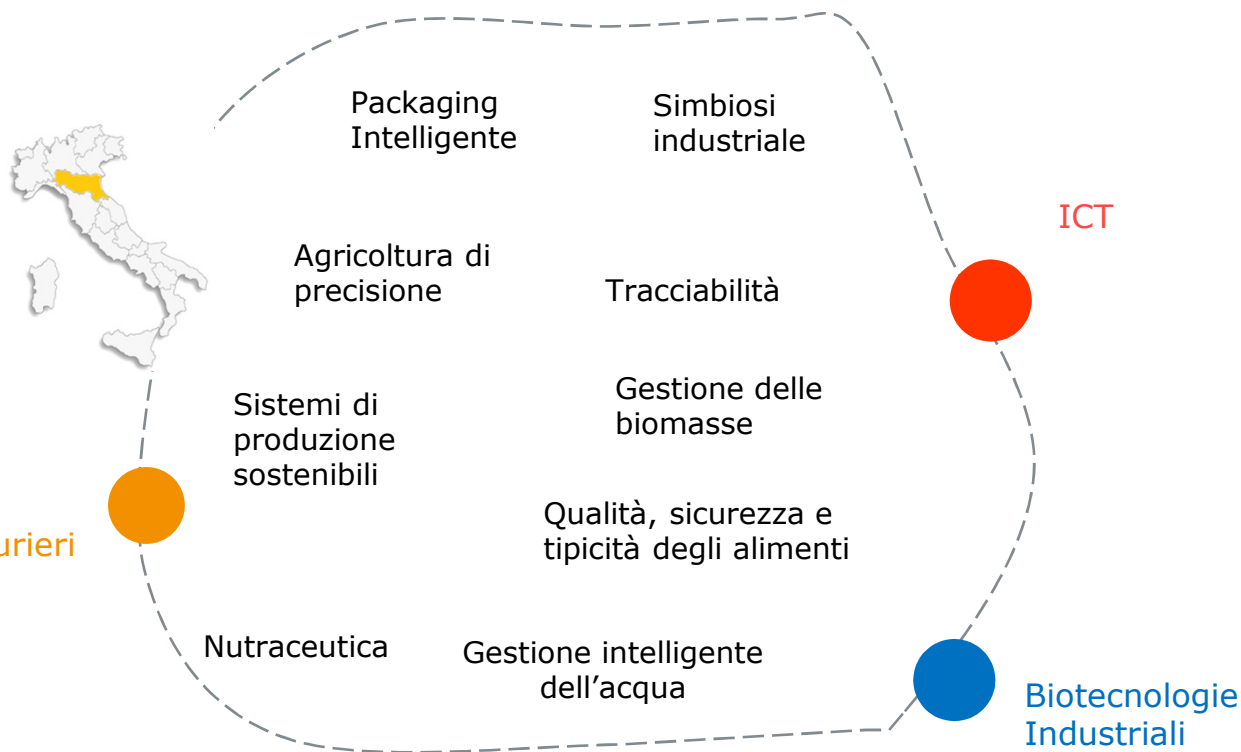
Packaging Intelligente

Simbiosi industriale

ICT

Agricoltura di precisione

Tracciabilità

Gestione delle biomasse

Sistemi di produzione sostenibili

urieri

Qualità, sicurezza e tipicità degli alimenti

Nutraceutica

Gestione intelligente dell'acqua

Biotecnologie Industriali